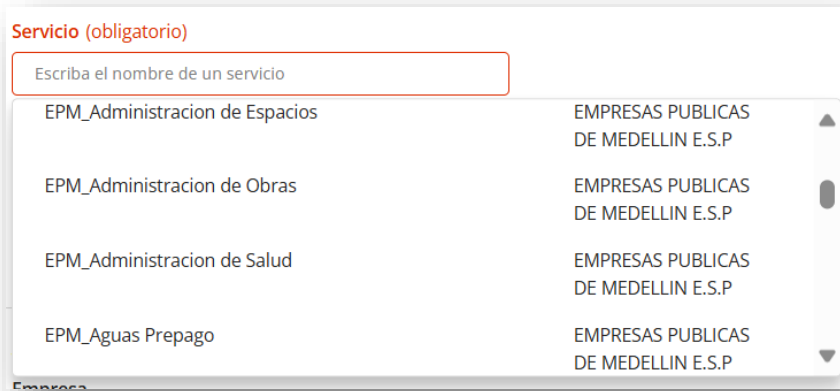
Servicio (obligatorio)

Escriba el nombre de un servicio

| | |
|---|---|
| EPM_Administracion de Espacios | EMPRESAS PUBLICAS DE MEDELLIN E.S.P |
| EPM_Administracion de Obras | EMPRESAS PUBLICAS DE MEDELLIN E.S.P |
| EPM_Administracion de Salud | EMPRESAS PUBLICAS DE MEDELLIN E.S.P |
| EPM_Aguas Prepago | EMPRESAS PUBLICAS DE MEDELLIN E.S.P |

Empresa